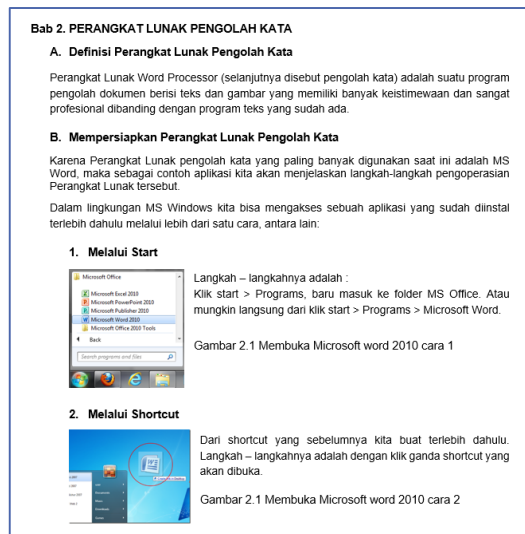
Bab 2. PERANGKAT LUNAK PENGOLAH KATA

A. Definisi Perangkat Lunak Pengolah Kata

Perangkat Lunak Word Processor (selanjutnya disebut pengolah kata) adalah suatu program pengolah dokumen berisi teks dan gambar yang memiliki banyak keistimewaan dan sangat profesional dibanding dengan program teks yang sudah ada.

B. Mempersiapkan Perangkat Lunak Pengolah Kata

Karena Perangkat Lunak pengolah kata yang paling banyak digunakan saat ini adalah MS Word, maka sebagai contoh aplikasi kita akan menjelaskan langkah-langkah pengoperasian Perangkat Lunak tersebut.

Dalam lingkungan MS Windows kita bisa mengakses sebuah aplikasi yang sudah diinstal terlebih dahulu melalui lebih dari satu cara, antara lain:

1. Melalui Start

Microsoft Office
Microsoft Excel 2010
Microsoft PowerPoint 2010
Microsoft Publisher 2010
Microsoft Word 2010
Microsoft Office 2010 Tools
Back
Search programs and files

Langkah – langkahnya adalah :
Klik start > Programs, baru masuk ke folder MS Office. Atau mungkin langsung dari klik start > Programs > Microsoft Word.

Gambar 2.1 Membuka Microsoft word 2010 cara 1

2. Melalui Shortcut

Dari shortcut yang sebelumnya kita buat terlebih dahulu. Langkah – langkahnya adalah dengan klik ganda shortcut yang akan dibuka.

Gambar 2.1 Membuka Microsoft word 2010 cara 2